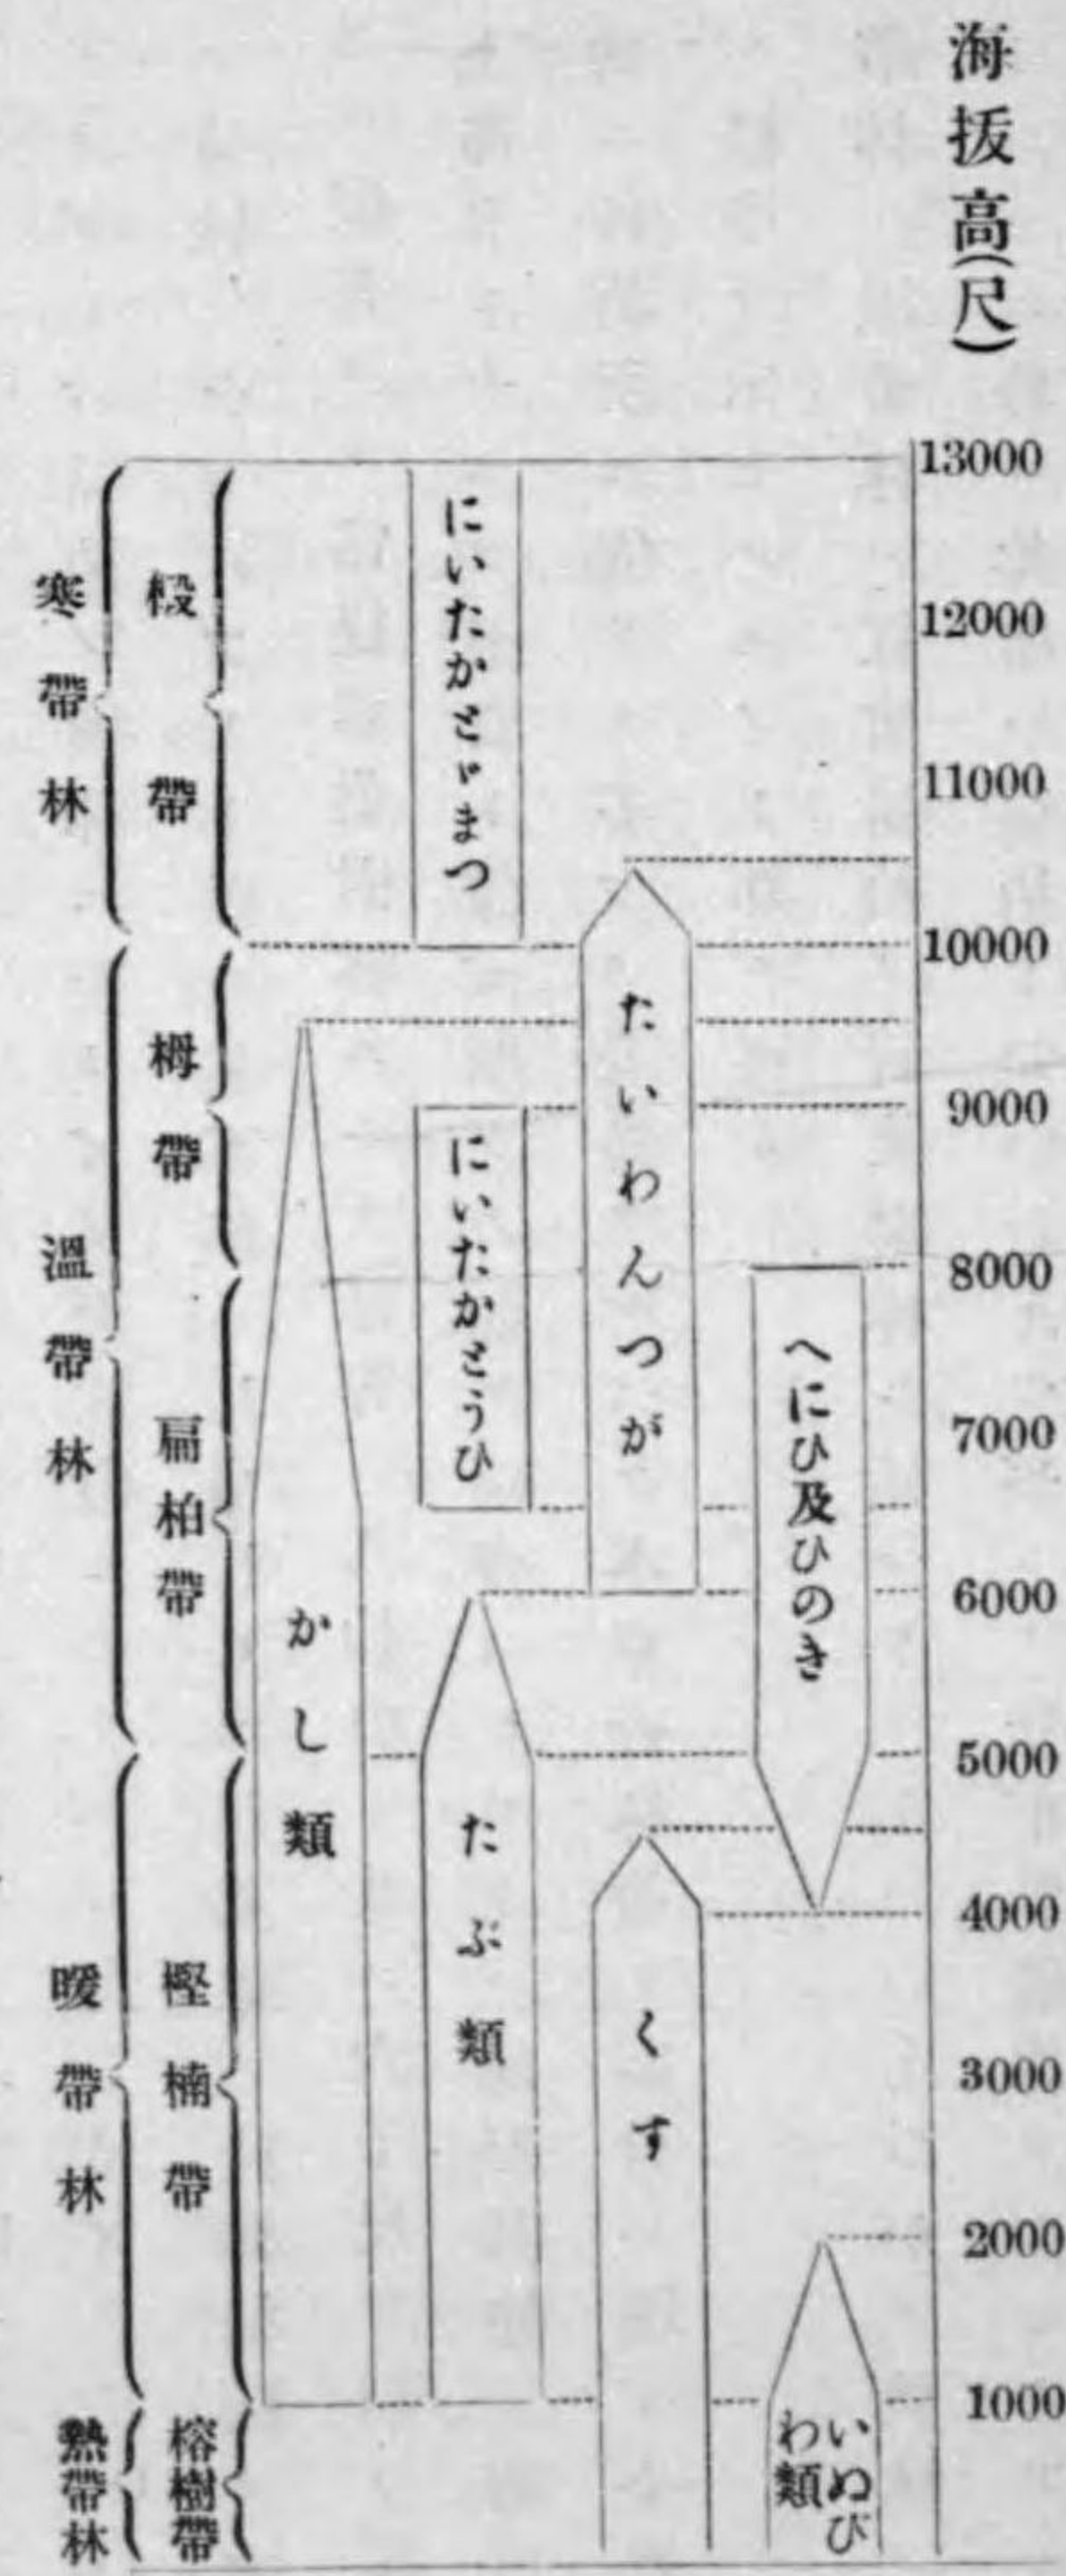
海拔高(尺)

13000
12000
11000
10000
9000
8000
7000
6000
5000
4000
3000
2000
1000

寒帶林
椴帶
温帶林
栂帶
扁柏帶
暖帶林
樫楠帶
熱帶林
榕樹帶

にいたかさゞまつ
たいわんつが
にいたかさうひ
へにひ及ひのき
かし類
たぶ類
くす
いぬびわ類